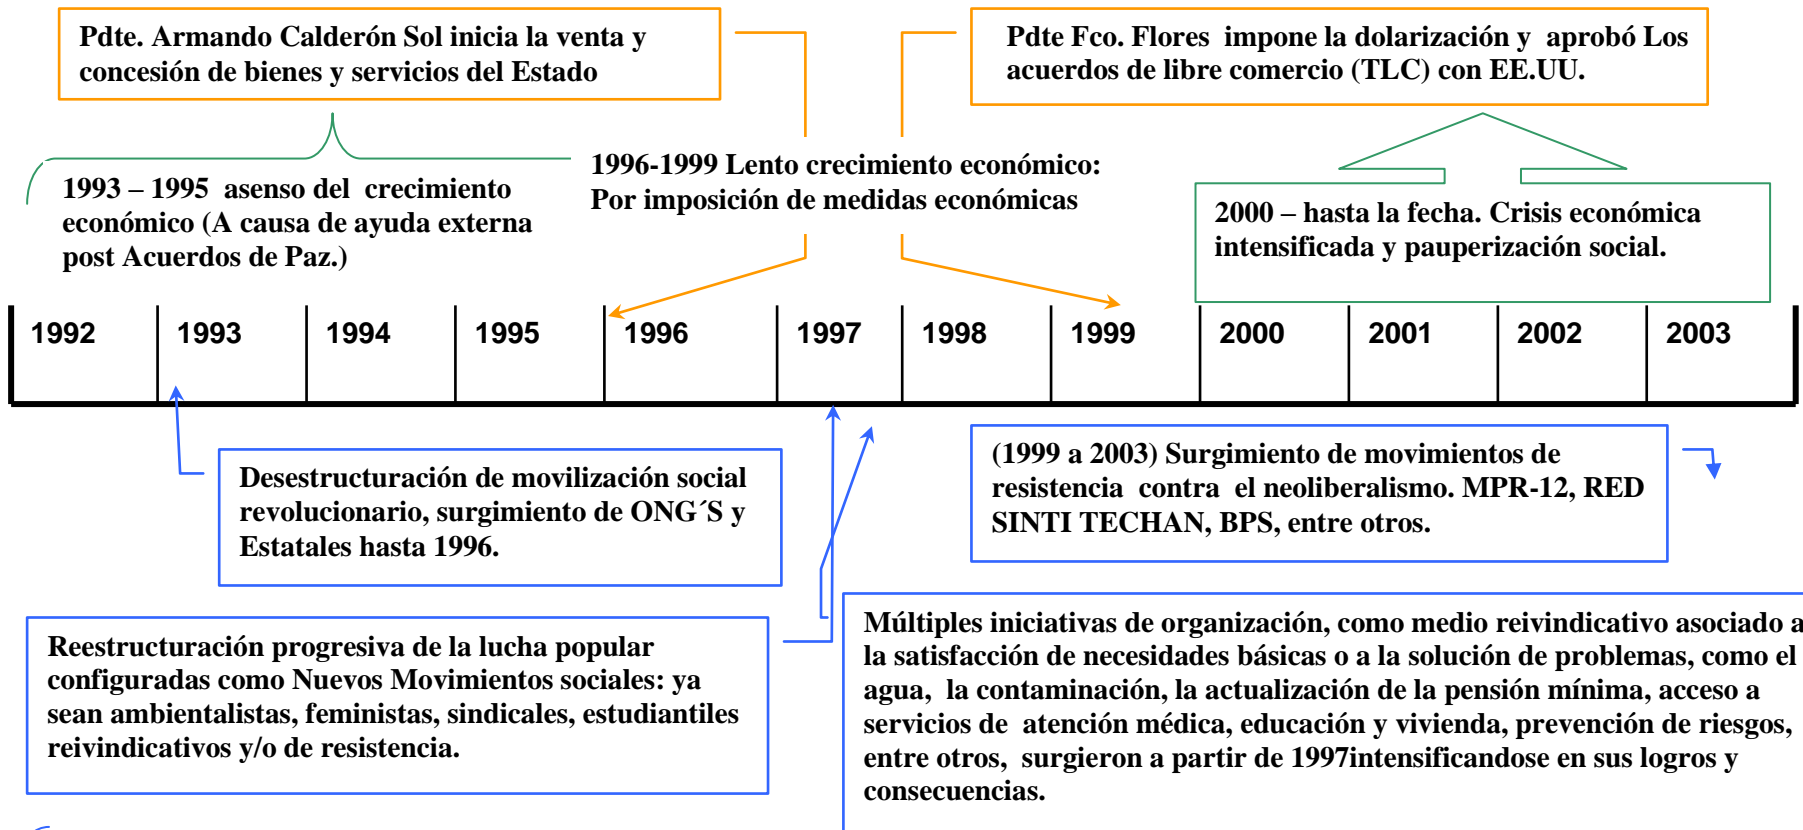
Pdte. Armando Calderón Sol inicia la venta y concesión de bienes y servicios del Estado

Pdte Fco. Flores impone la dolarización y aprobó Los acuerdos de libre comercio (TLC) con EE.UU.

1993 – 1995 asenso del crecimiento económico (A causa de ayuda externa post Acuerdos de Paz.)

1996-1999 Lento crecimiento económico: Por imposición de medidas económicas

2000 – hasta la fecha. Crisis económica intensificada y pauperización social.

| 1992 | 1993 | 1994 | 1995 | 1996 | 1997 | 1998 | 1999 | 2000 | 2001 | 2002 | 2003 |
|---|---|---|---|---|---|---|---|---|---|---|---|

Desestructuración de movilización social revolucionario, surgimiento de ONG´S y Estatales hasta 1996.

(1999 a 2003) Surgimiento de movimientos de resistencia contra el neoliberalismo. MPR-12, RED SINTI TECHAN, BPS, entre otros.

Reestructuración progresiva de la lucha popular configuradas como Nuevos Movimientos sociales: ya sean ambientalistas, feministas, sindicales, estudiantiles reivindicativos y/o de resistencia.

Múltiples iniciativas de organización, como medio reivindicativo asociado a la satisfacción de necesidades básicas o a la solución de problemas, como el agua, la contaminación, la actualización de la pensión mínima, acceso a servicios de atención médica, educación y vivienda, prevención de riesgos, entre otros, surgieron a partir de 1997intensificandose en sus logros y consecuencias.